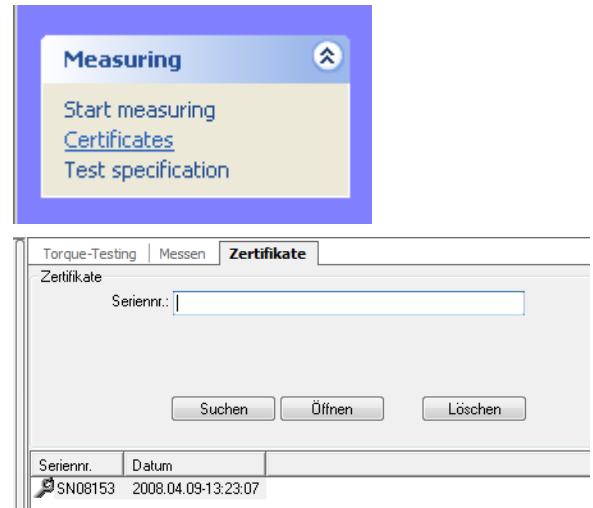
Measuring

Start measuring
Certificates
Test specification

Torque-Testing | Messen | Zertifikate

Zertifikate

Seriennr.:

Suchen | Öffnen | Löschen

| Seriennr. | Datum |
|---|---|
| SN08153 | 2008.04.09-13:23:07 |